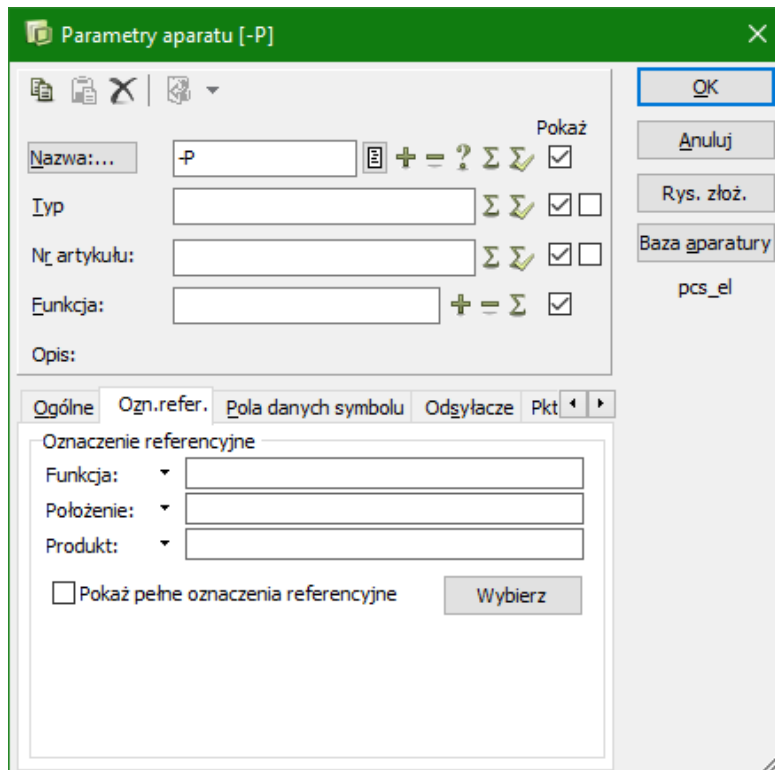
Parametry aparatu [-P]

Pokaż

Nazwa:... -P

Typ

Nr artykułu:

Funkcja:

Opis:

OK

Anuluj

Rys. złoż.

Baza aparatury

pcs_el

Ogólne | Ozn.refer. | Pola danych symbolu | Odsyłacze | Pkt

Oznaczenie referencyjne

Funkcja:

Położenie:

Produkt:

Pokaż pełne oznaczenia referencyjne

Wybierz